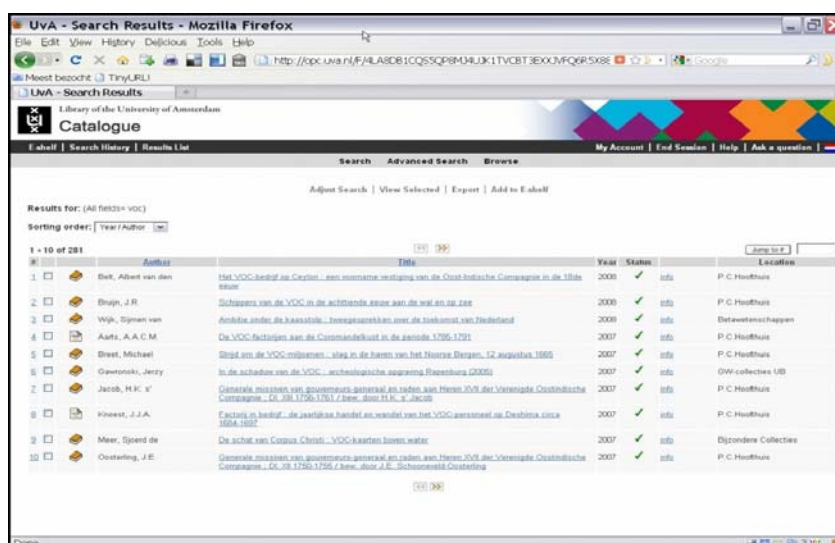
UvA - Search Results - Mozilla Firefox

File Edit View History Delicious Tools Help

http://opc.uva.nl/F/4LA8DB1CQS5QP8M34UJK1TVCBT3EXXJVFQ6R5X8E

Meest bezocht TinyURL!

UvA - Search Results

Library of the University of Amsterdam
Catalogue

E-shelf | Search History | Results List

My Account | End Session | Help | Ask a question |

Search Advanced Search Browse

Adjust Search | View Selected | Export | Add to E-shelf

Results for: (All fields= voc)

Sorting order: Year/Author

1 - 10 of 281

Jump to #

| # | | | Author | Title | Year | Status | | Location |
|---|---|---|---|---|---|---|---|---|
| 1 | | | Belt, Albert van den | Het VOC-bedrijf op Ceylon : een voorname vestiging van de Oost-Indische Compagnie in de 18de eeuw | 2008 | ✓ | info | P.C.Hoofthuis |
| 2 | | | Bruijn, J.R. | Schippers van de VOC in de achttiende eeuw aan de wal en op zee | 2008 | ✓ | info | P.C.Hoofthuis |
| 3 | | | Wijk, Sijmen van | Ambitie onder de kaasstolp : tweegesprekken over de toekomst van Nederland | 2008 | ✓ | info | Bètawetenschappen |
| 4 | | | Aarts, A.A.C.M. | De VOC-factorijen aan de Coromandelkust in de periode 1785-1791 | 2007 | ✓ | info | P.C.Hoofthuis |
| 5 | | | Brest, Michael | Strijd om de VOC-miljoenen : slag in de haven van het Noorse Bergen, 12 augustus 1665 | 2007 | ✓ | info | P.C.Hoofthuis |
| 6 | | | Gawronski, Jerzy | In de schaduw van de VOC : archeologische opgraving Rapenburg (2005) | 2007 | ✓ | info | OW-collecties UB |
| 7 | | | Jacob, H.K. s' | Generale missiven van gouverneurs-generaal en raden aan Heren XVII der Verenigde Oostindische Compagnie . Dl. XIII 1756-1761 / bew. door H.K. s' Jacob | 2007 | ✓ | info | P.C.Hoofthuis |
| 8 | | | Kneest, J.J.A. | Factorij in bedrijf : de jaarlijkse handel en wandel van het VOC-personeel op Deshima circa 1684-1697 | 2007 | ✓ | info | P.C.Hoofthuis |
| 9 | | | Meer, Sjoerd de | De schat van Corpus Christi : VOC-kaarten boven water | 2007 | ✓ | info | Bijzondere Collecties |
| 10 | | | Oosterling, J.E. | Generale missiven van gouverneurs-generaal en raden aan Heren XVII der Verenigde Oostindische Compagnie . Dl. XII 1750-1755 / bew. door J.E. Schooneveld-Oosterling | 2007 | ✓ | info | P.C.Hoofthuis |

Done